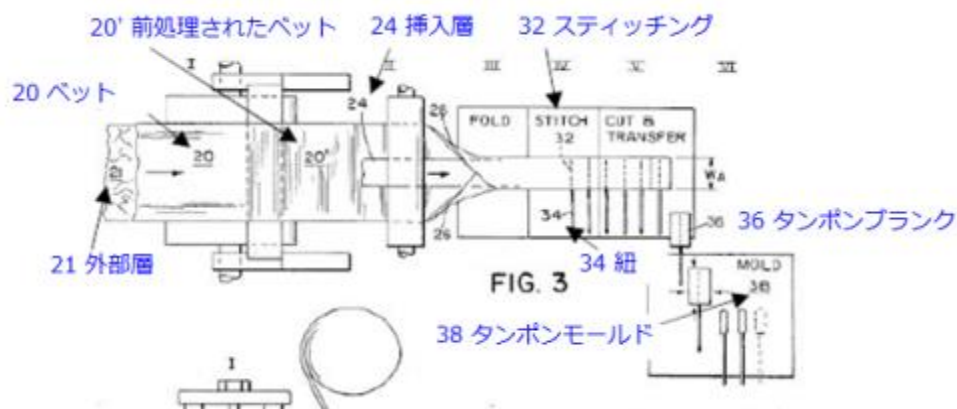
20' 前処理されたベット
24 挿入層
32 スティッチング
20 ベット
I
II
III
IV
V
VI
24
26
FOLD
STITCH 32
CUT & TRANSFER
$W_A$
20
20'
21
34
26
36
36 タンポンブランク
21 外部層
34 紐
FIG. 3
MOLD
38
38 タンポンモールド
I